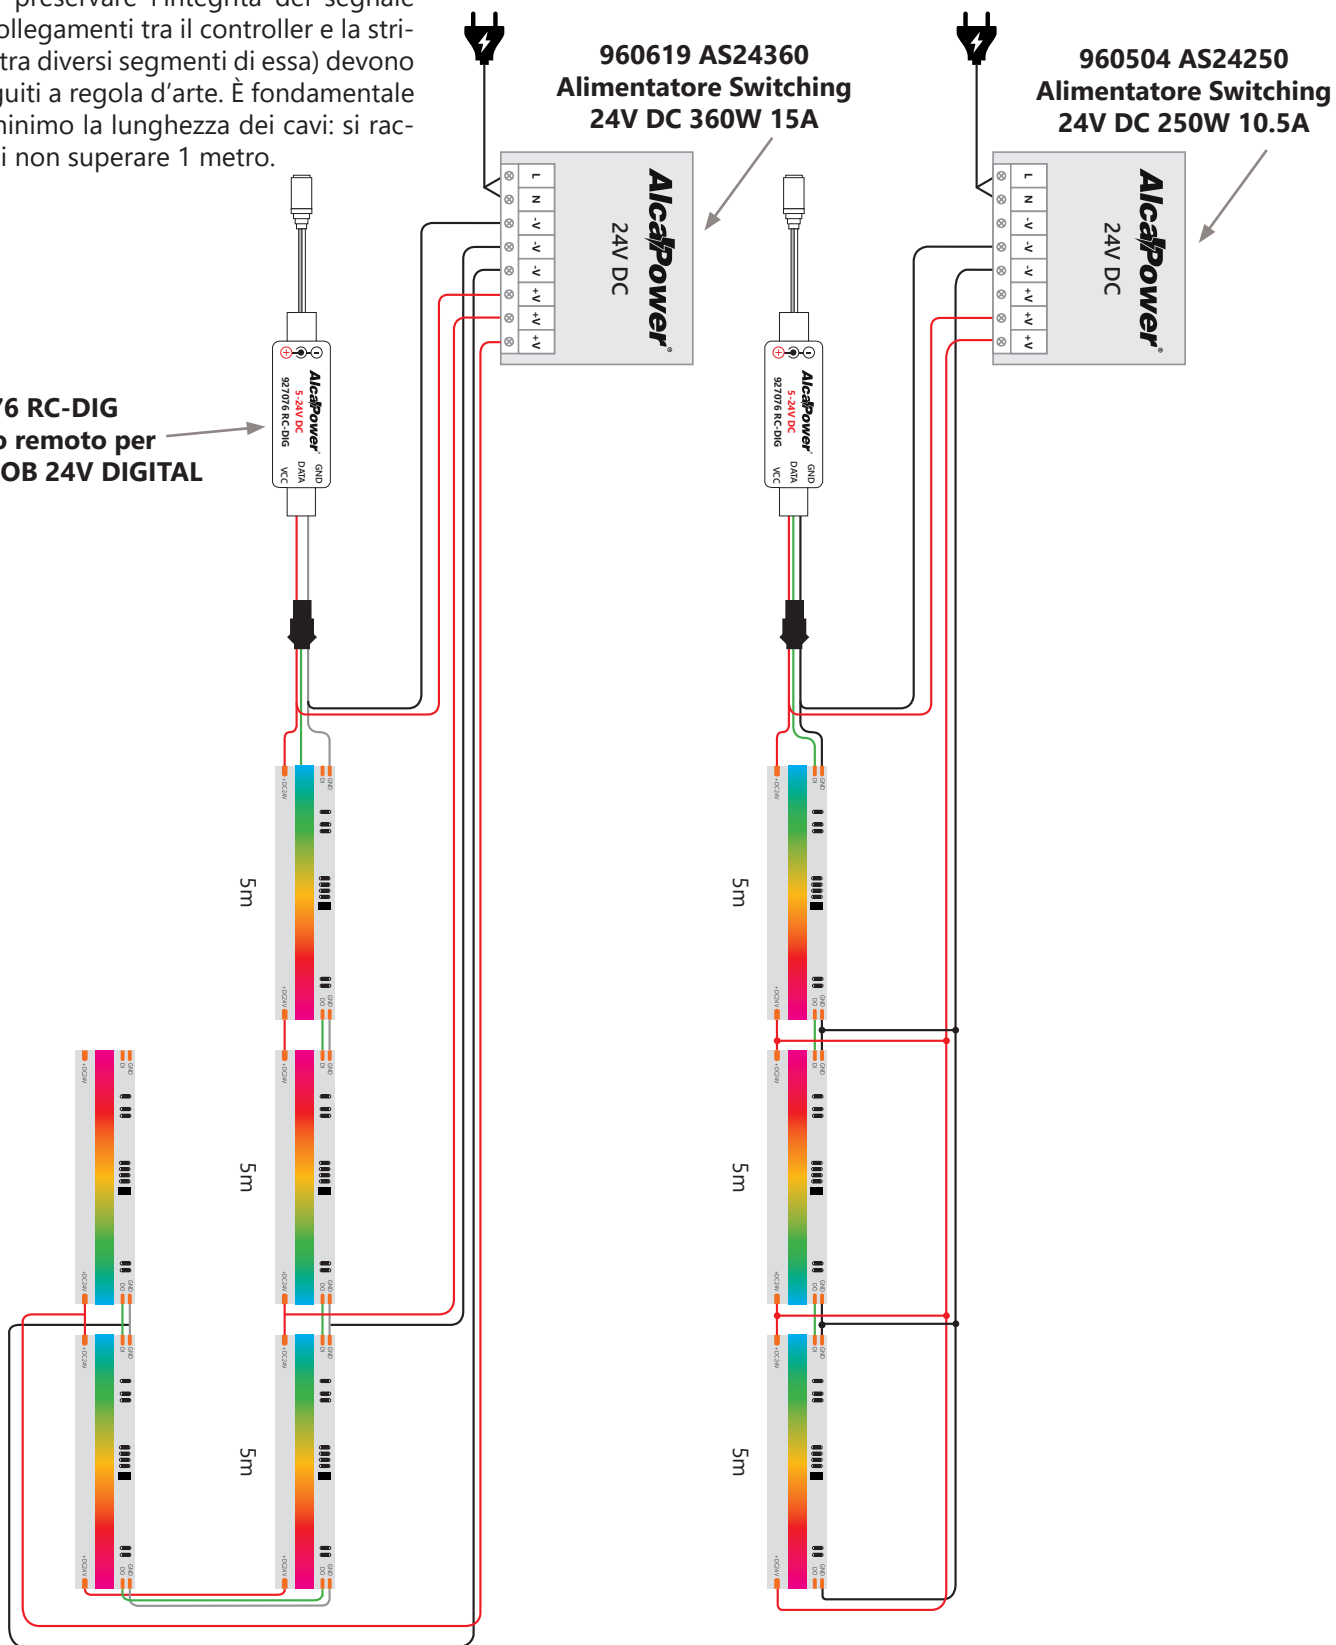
preservare l'integrità del segnale ollegamenti tra il controller e la stritra diversi segmenti di essa) devono guiti a regola d'arte. È fondamentale ninimo la lunghezza dei cavi: si raci non superare 1 metro.

960619 AS24360
Alimentatore Switching
24V DC 360W 15A

960504 AS24250
Alimentatore Switching
24V DC 250W 10.5A

L N -V -V -V +V +V +V

AlcaPower
24V DC

L N -V -V -V +V +V +V

AlcaPower
24V DC

76 RC-DIG
o remoto per
OB 24V DIGITAL

AlcaPower
5-24V DC
927076 RC-DIG
GND DATA VCC

AlcaPower
5-24V DC
927076 RC-DIG
GND DATA VCC

5m

5m

5m

5m

5m

5m